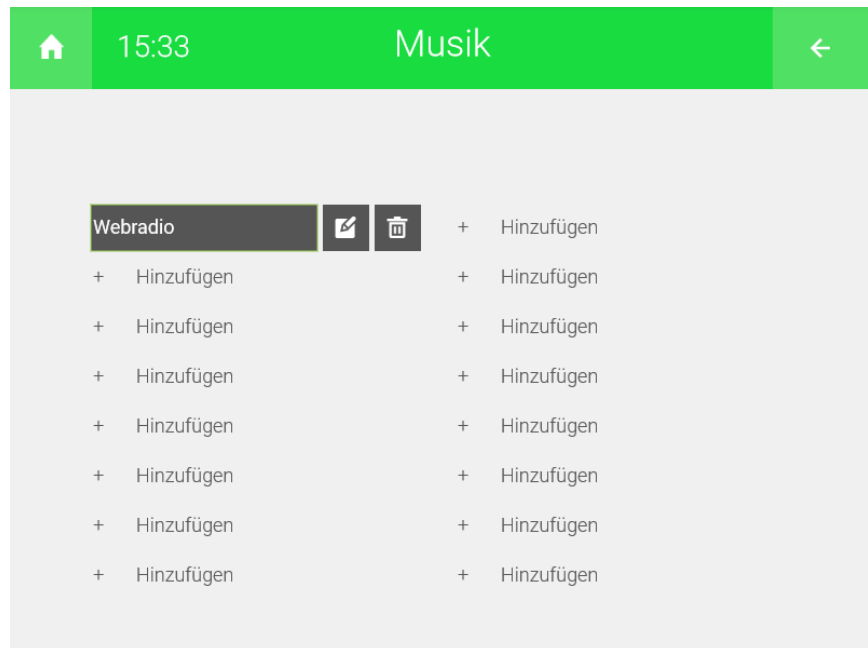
15:33 Musik

Webradio

+ Hinzufügen
+ Hinzufügen
+ Hinzufügen
+ Hinzufügen
+ Hinzufügen
+ Hinzufügen
+ Hinzufügen

+ Hinzufügen
+ Hinzufügen
+ Hinzufügen
+ Hinzufügen
+ Hinzufügen
+ Hinzufügen
+ Hinzufügen
+ Hinzufügen